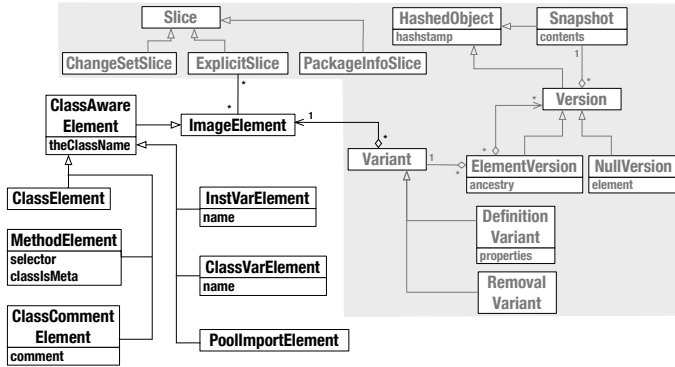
Slice
HashedObject
hashstamp
Snapshot
contents
1
*
ChangeSetSlice
ExplicitSlice
PackageInfoSlice
*
*
Version
ClassAware Element
theClassName
ImageElement
1
*
*
Variant
1
*
ElementVersion
ancestry
NullVersion
element
ClassElement
InstVarElement
name
Definition Variant
properties
MethodElement
selector
classIsMeta
ClassVarElement
name
Removal Variant
ClassComment Element
comment
PoolImportElement